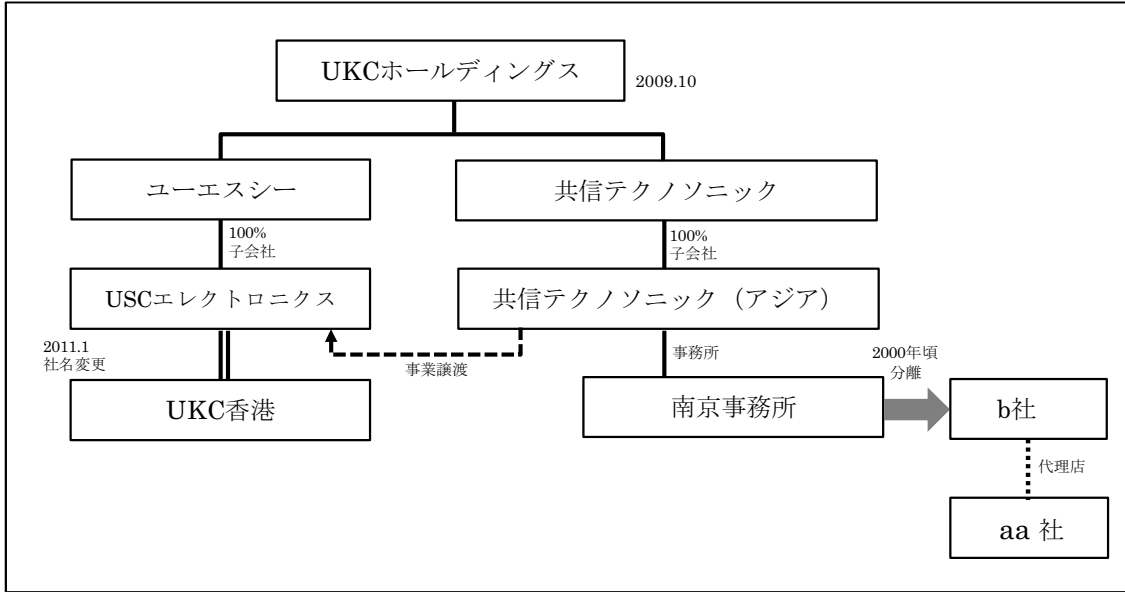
UKCホールディングス
2009.10

ユーエスシー
共信テクノソニック

100%
子会社

100%
子会社

USCエレクトロニクス
共信テクノソニック（アジア）

2011.1
社名変更

事業譲渡

事務所

2000年頃
分離

UKC香港
南京事務所
b社

代理店

aa 社